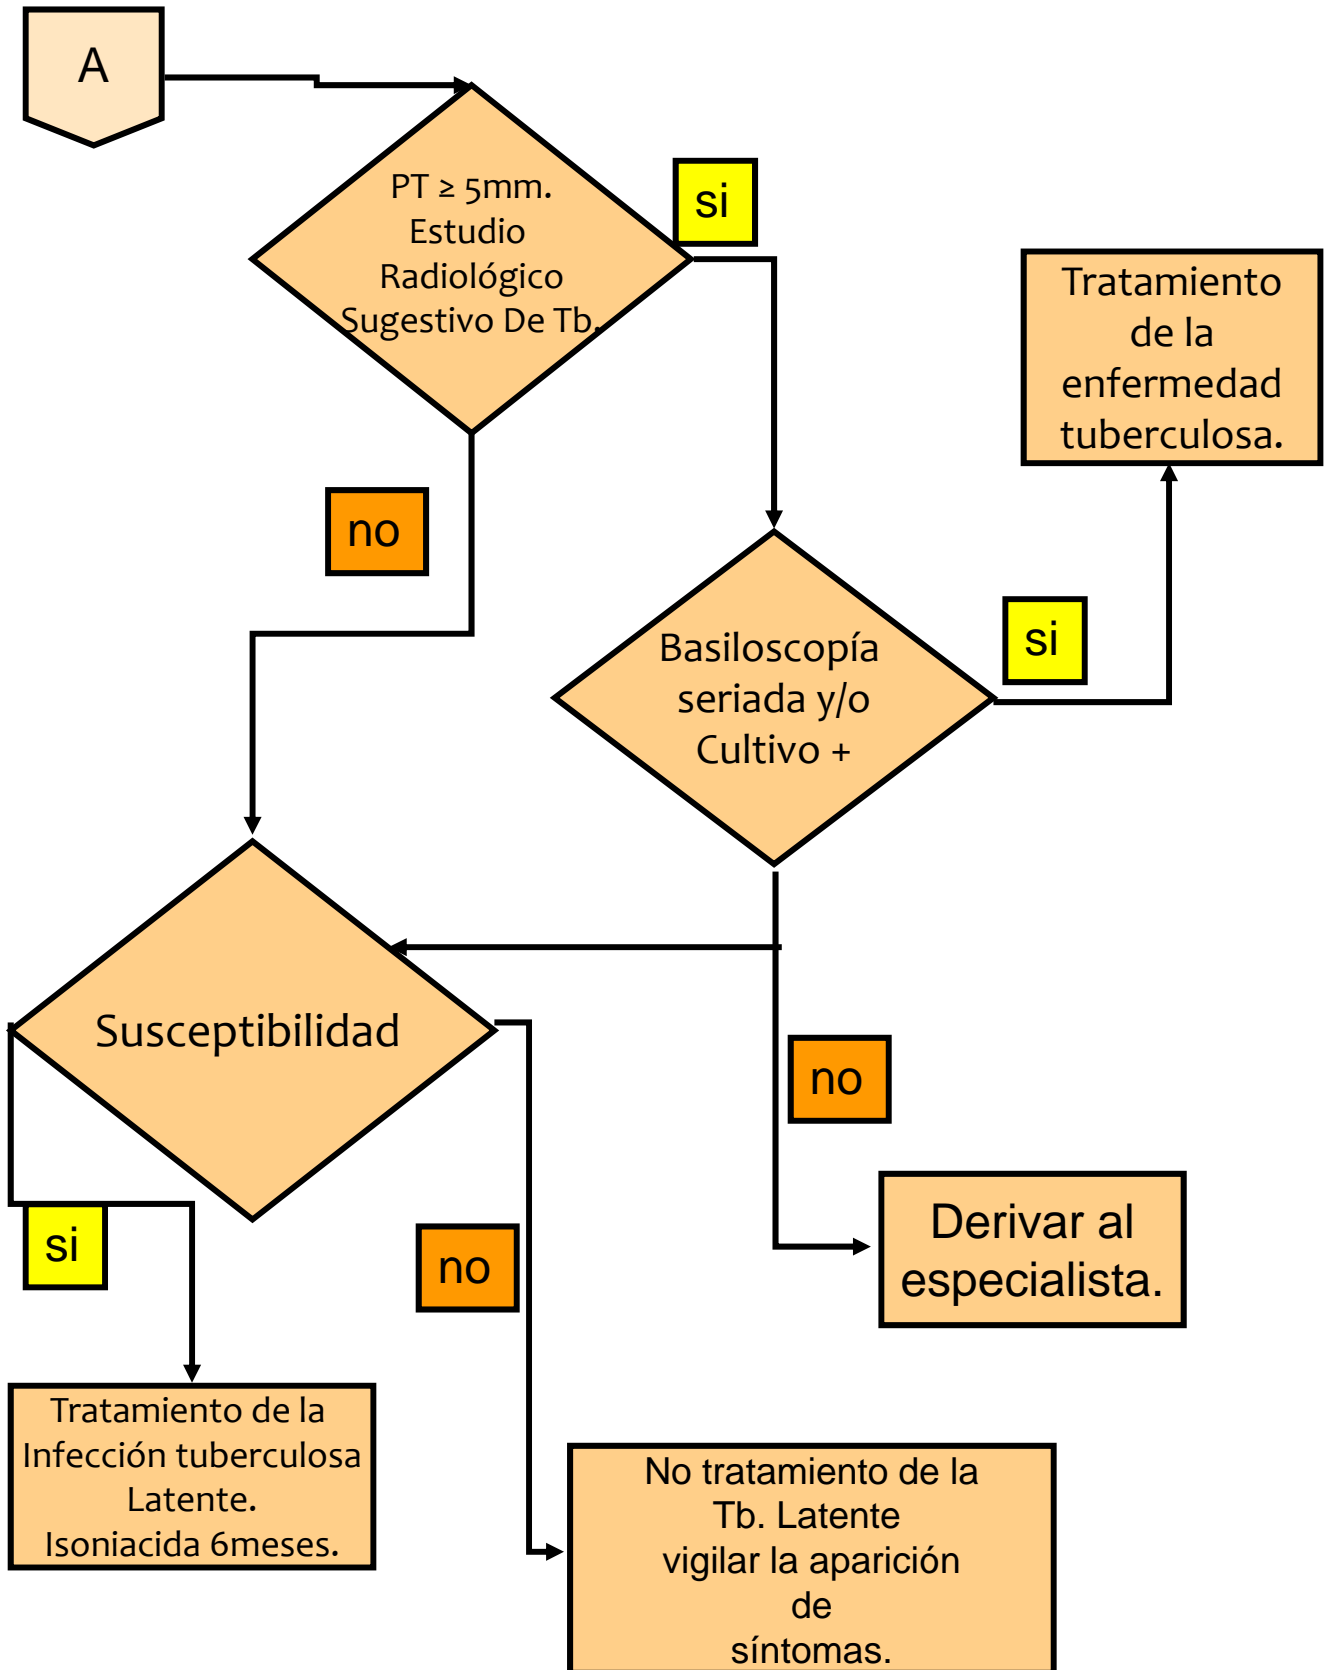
A

PT ≥ 5mm. Estudio Radiológico Sugestivo De Tb.

si

Tratamiento de la enfermedad tuberculosa.

no

Basiloscopía seriada y/o Cultivo +

si

Susceptibilidad

no

Derivar al especialista.

si

no

Tratamiento de la Infección tuberculosa Latente. Isoniacida 6meses.

No tratamiento de la Tb. Latente vigilar la aparición de síntomas.